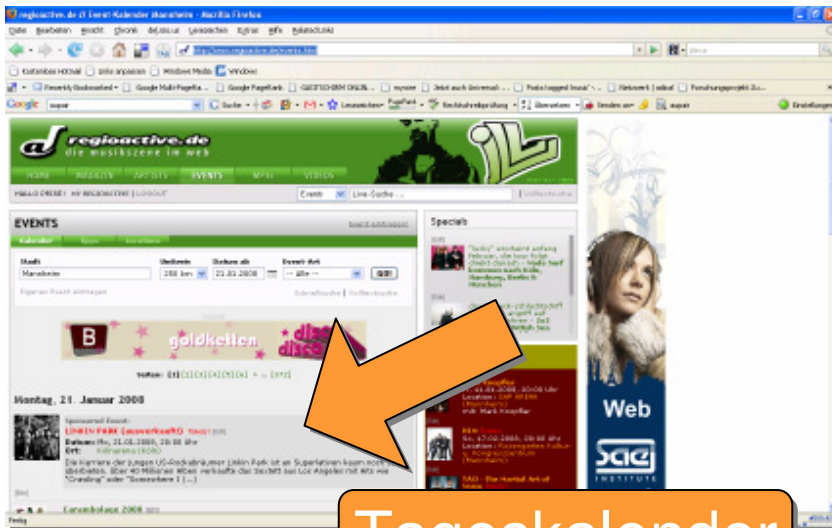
regioactive.de // Event-Kalender Mannheim - Mozilla Firefox

Datei Bearbeiten Ansicht Chronik del.icio.us Lesezeichen Extras Hilfe

http://www.regioactive.de/events.htm

regioactive.de
die musikszene im web

HOME MAGAZIN ARTISTS EVENTS MP3s VIDEOS

EVENTS

Stadt Mannheim
Umkreis 250 km
Datum ab 21.01.2008
Event-Art -- Alle --

Montag, 21. Januar 2008

Sponsored Event:
LINKIN PARK (ausverkauft!)
Datum: Mo, 21.01.2008, 20:00 Uhr
Ort: SAP Arena (Mannheim)

Specials

Web

sae
INSTITUTE

Tageskalender